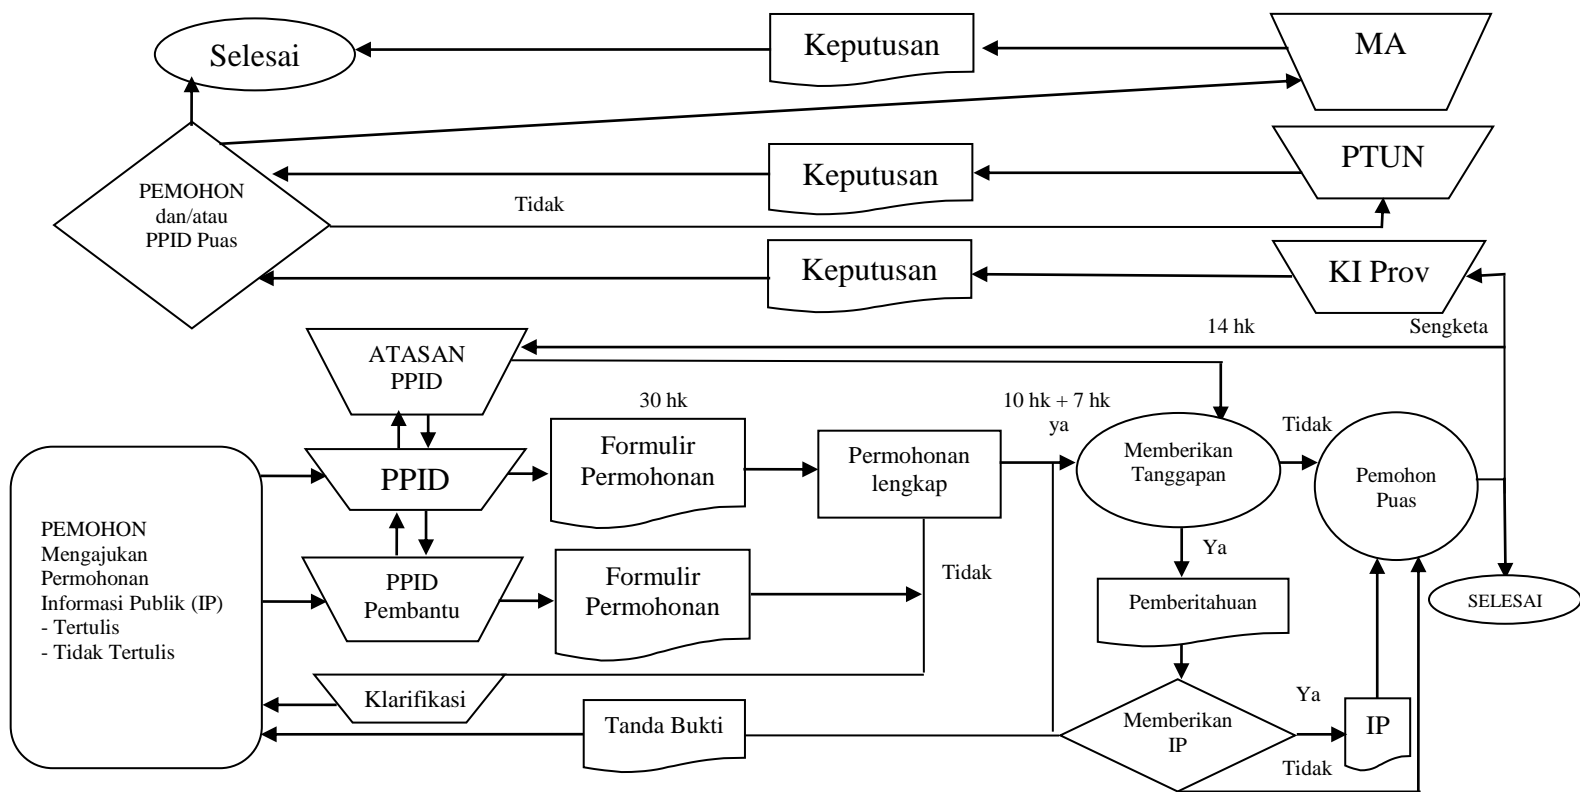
Selesai

Keputusan

MA

PEMOHON dan/atau PPID Puas

Keputusan

PTUN

Tidak

Keputusan

KI Prov

14 hk

Sengketa

ATASAN PPID

30 hk

10 hk + 7 hk

ya

Formulir Permohonan

Permohonan lengkap

Memberikan Tanggapan

Tidak

Pemohon Puas

PPID

PEMOHON Mengajukan Permohonan Informasi Publik (IP)
- Tertulis
- Tidak Tertulis

Ya

PPID Pembantu

Formulir Permohonan

Tidak

Pemberitahuan

SELESAI

Klarifikasi

Ya

Tanda Bukti

Memberikan IP

IP

Tidak